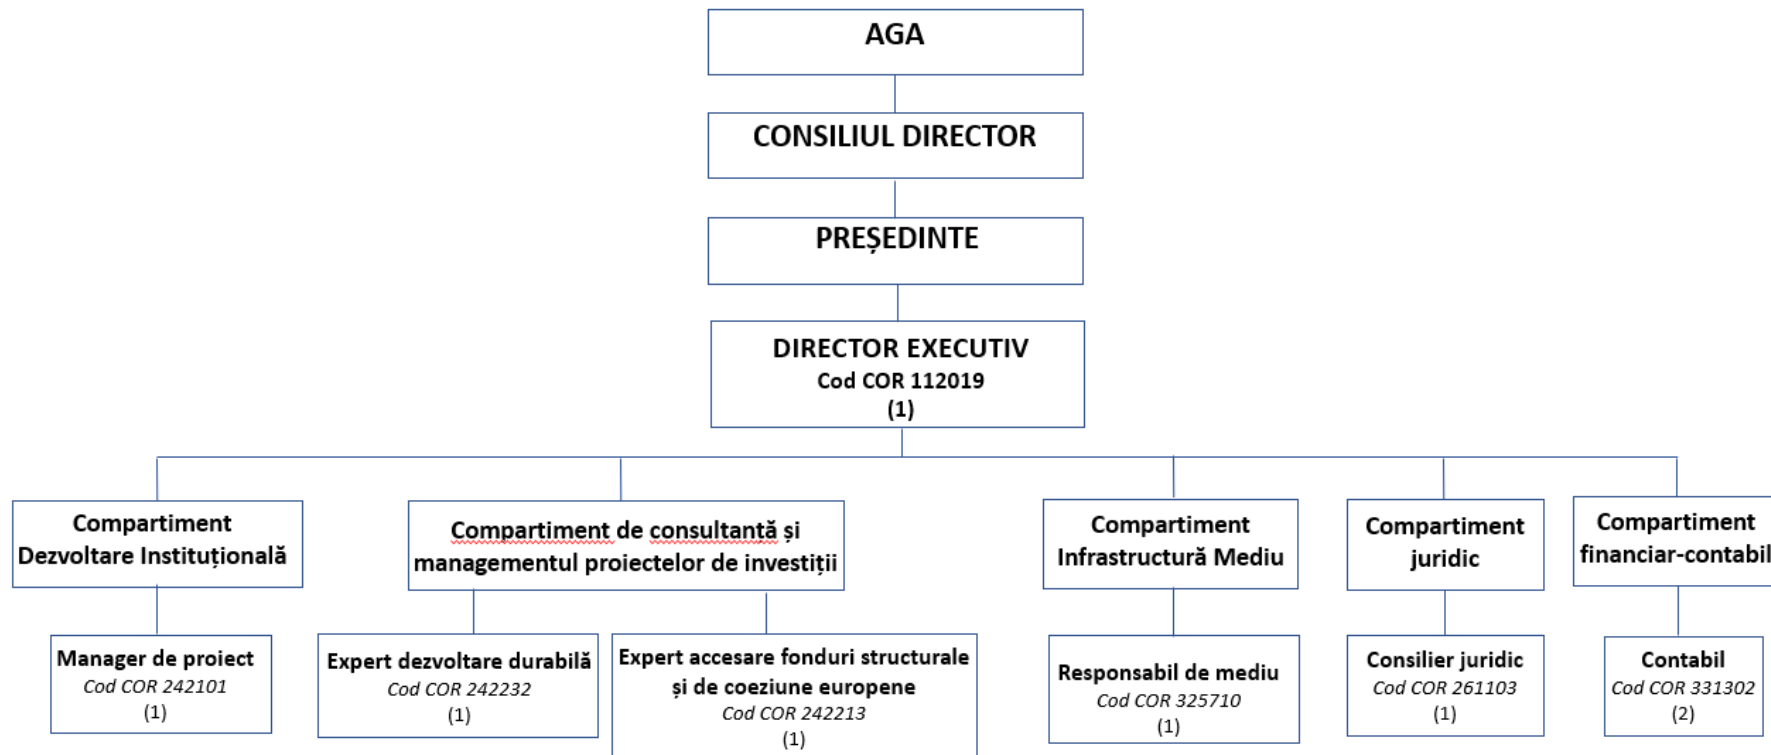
AGA

CONSILIUL DIRECTOR

PREȘEDINTE

DIRECTOR EXECUTIV
Cod COR 112019
(1)

Compartiment Dezvoltare Instituțională

Manager de proiect
Cod COR 242101
(1)

Compartiment de consultanță și managementul proiectelor de investiții

Expert dezvoltare durabilă
Cod COR 242232
(1)

Expert accesare fonduri structurale și de coeziune europene
Cod COR 242213
(1)

Compartiment Infrastructură Mediu

Responsabil de mediu
Cod COR 325710
(1)

Compartiment juridic

Consilier juridic
Cod COR 261103
(1)

Compartiment financiar-contabil

Contabil
Cod COR 331302
(2)